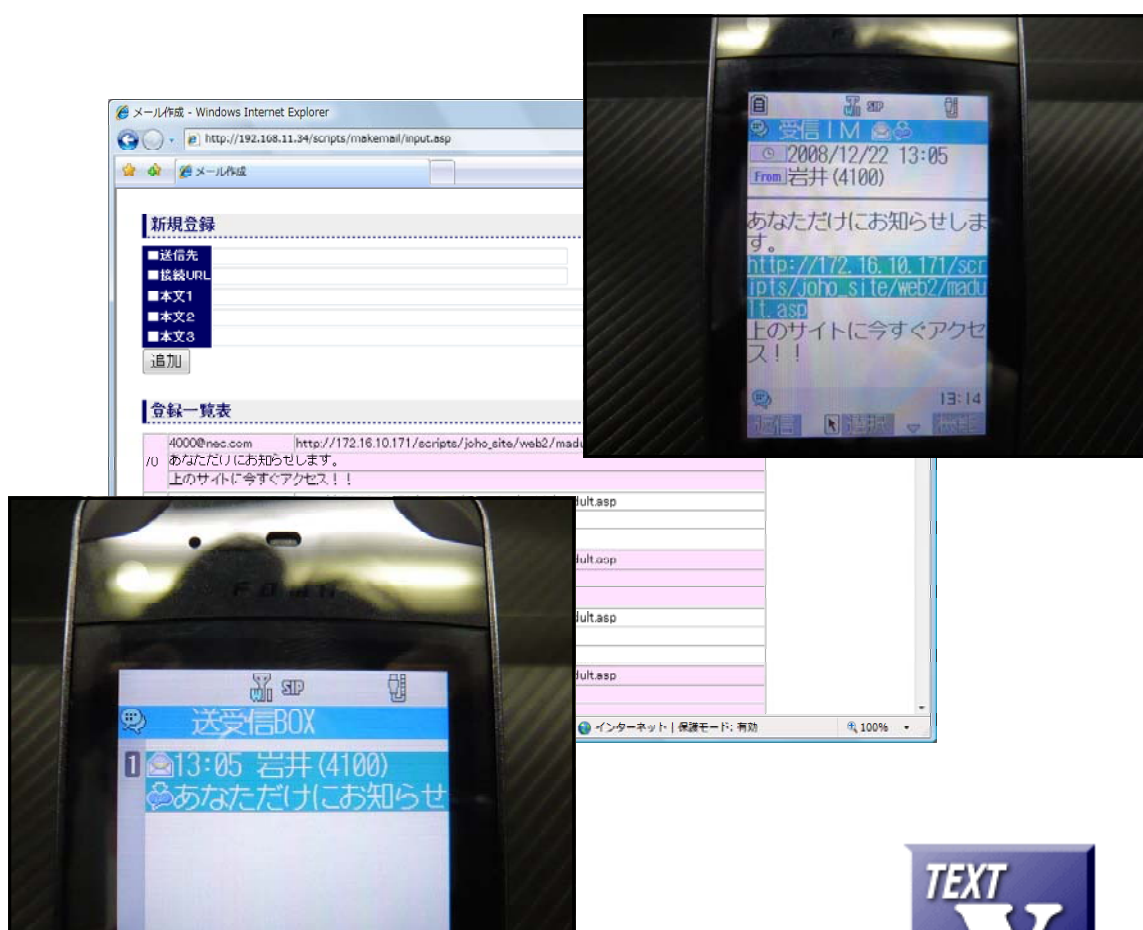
メール作成 - Windows Internet Explorer
http://192.168.11.34/scripts/makemail/input.asp
メール作成

新規登録
■送信先
■接続URL
■本文1
■本文2
■本文3
追加

登録一覧表

| | 4000@nec.com | http://172.16.10.171/scripts/joho_site/web2/madu |
|---|---|---|
| 70 | あなただけにお知らせします。 | |
| | 上のサイトに今すぐアクセス！！ | |

dult.asp
dult.asp
dult.asp
dult.asp

インターネット | 保護モード: 有効
100%

SIP
受信IM
2008/12/22 13:05
From 岩井(4100)
あなただけにお知らせします。
http://172.16.10.171/scripts/joho_site/web2/madult.asp
上のサイトに今すぐアクセス！！
13:14
返信 選択 機能

SIP
送受信BOX
1 13:05 岩井(4100)
あなただけにお知らせ

TEXT